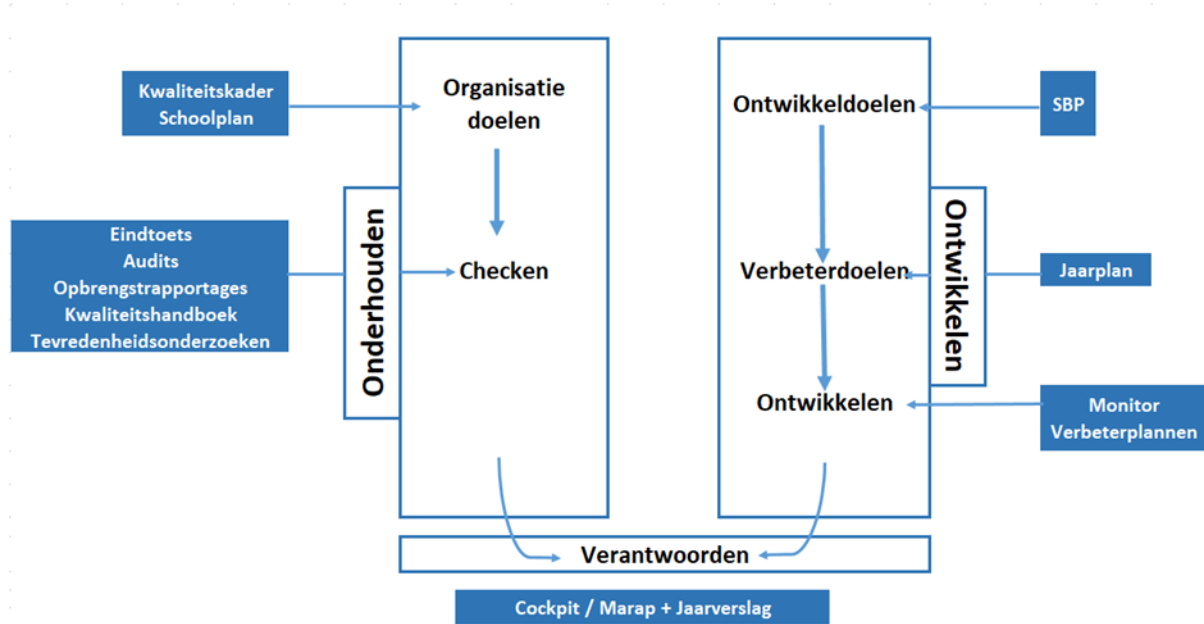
Kwaliteitskader
Schoolplan

Organisatie doelen

Onderhouden

Eindtoets
Audits
Opbrengstrapportages
Kwaliteitshandboek
Tevredenheidsonderzoeken

Checken

Ontwikkeldoelen

SBP

Ontwikkelen

Verbeterdoelen

Jaarplan

Ontwikkelen

Monitor
Verbeterplannen

Verantwoorden

Cockpit / Marap + Jaarverslag